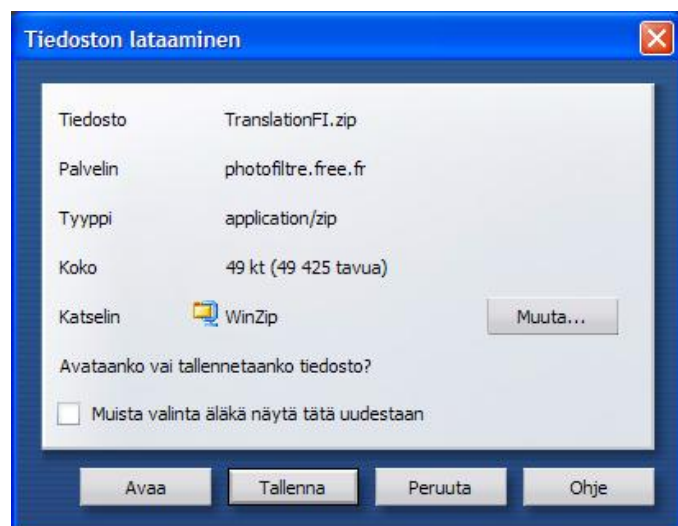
Tiedoston lataaminen

| | |
|---|---|
| Tiedosto | TranslationFI.zip |
| Palvelin | photofiltre.free.fr |
| Tyyppi | application/zip |
| Koko | 49 kt (49 425 tavua) |
| Katselin | WinZip |

Muuta...

Avataanko vai tallennetaanko tiedosto?

Muista valinta äläkä näytä tätä uudestaan

Avaa
Tallenna
Peruuta
Ohje